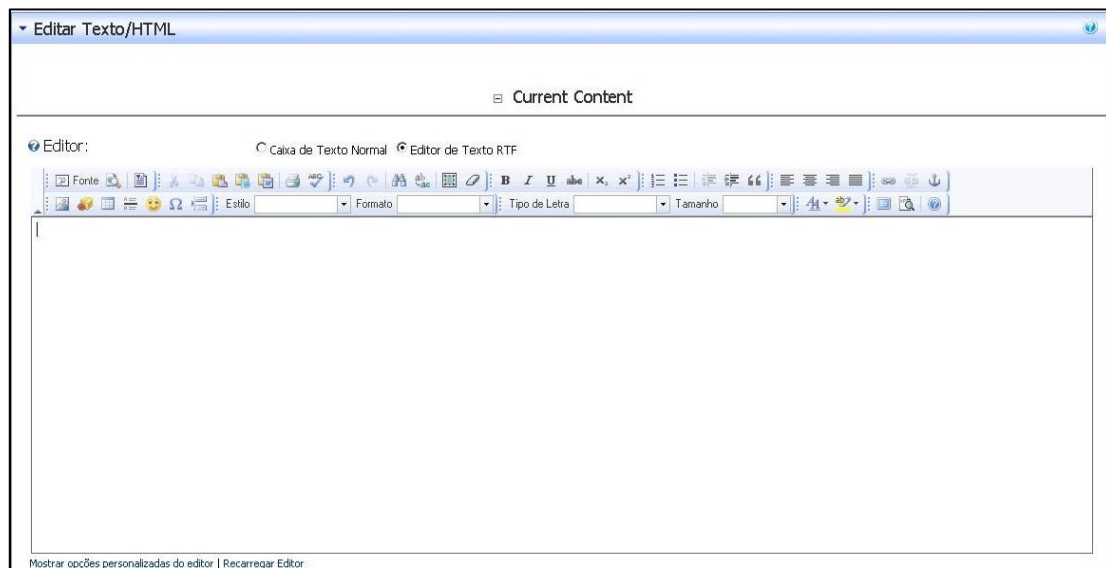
Editar Texto/HTML

Current Content

Editor:

Caixa de Texto Normal Editor de Texto RTF

Fonte

B I U $x_2$ $x^2$

Estilo Formato Tipo de Letra Tamanho

Mostrar opções personalizadas do editor | Recarregar Editor